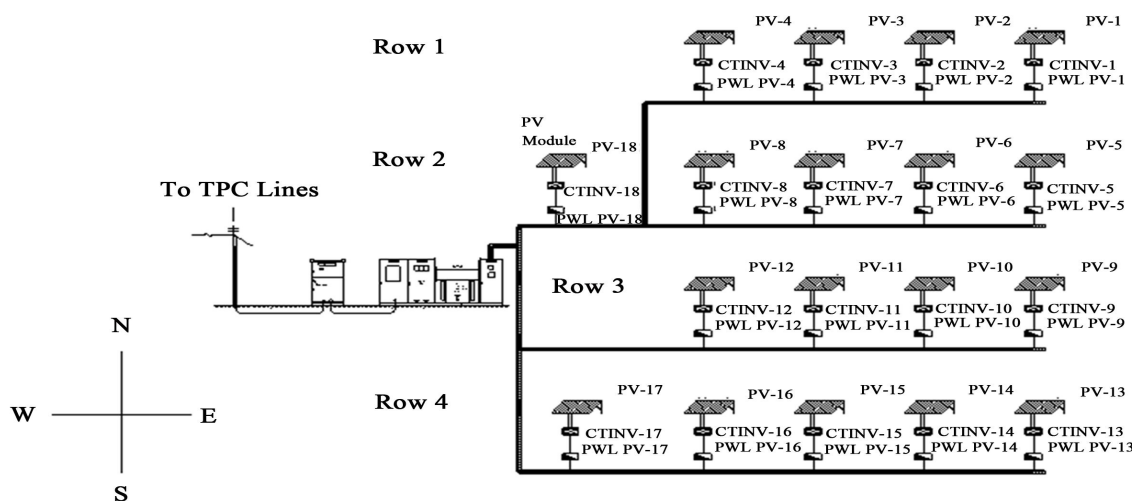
Row 1

PV-4
CTINV-4
PWL PV-4

PV-3
CTINV-3
PWL PV-3

PV-2
CTINV-2
PWL PV-2

PV-1
CTINV-1
PWL PV-1

Row 2

PV Module
PV-18
CTINV-18
PWL PV-18

PV-8
CTINV-8
PWL PV-8

PV-7
CTINV-7
PWL PV-7

PV-6
CTINV-6
PWL PV-6

PV-5
CTINV-5
PWL PV-5

To TPC Lines

Row 3

PV-12
CTINV-12
PWL PV-12

PV-11
CTINV-11
PWL PV-11

PV-10
CTINV-10
PWL PV-10

PV-9
CTINV-9
PWL PV-9

N
W
E
S

Row 4

PV-17
CTINV-17
PWL PV-17

PV-16
CTINV-16
PWL PV-16

PV-15
CTINV-15
PWL PV-15

PV-14
CTINV-14
PWL PV-14

PV-13
CTINV-13
PWL PV-13